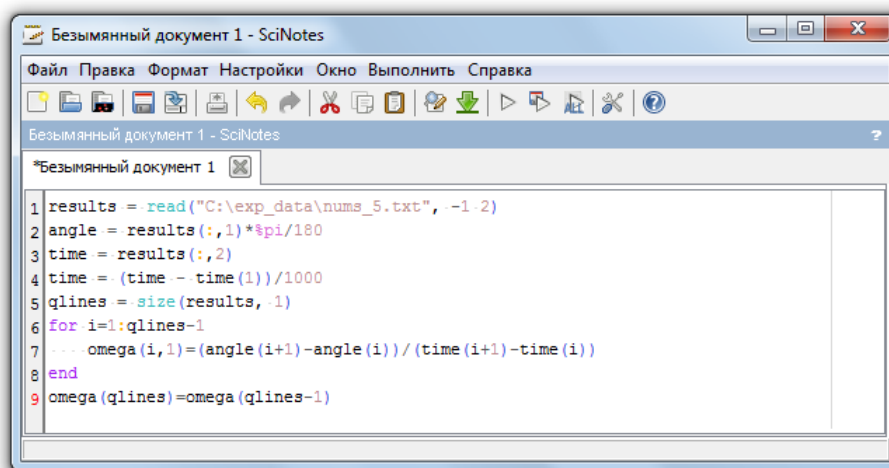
Безымянный документ 1 - SciNotes

Файл Правка Формат Настройки Окно Выполнить Справка

Безымянный документ 1 - SciNotes

*Безымянный документ 1

1 results = read("C:\exp_data\nums_5.txt", -1 2)
2 angle = results(:,1)*%pi/180
3 time = results(:,2)
4 time = (time - time(1))/1000
5 qlines = size(results, 1)
6 for i=1:qlines-1
7 omega(i,1)=(angle(i+1)-angle(i))/(time(i+1)-time(i))
8 end
9 omega(qlines)=omega(qlines-1)